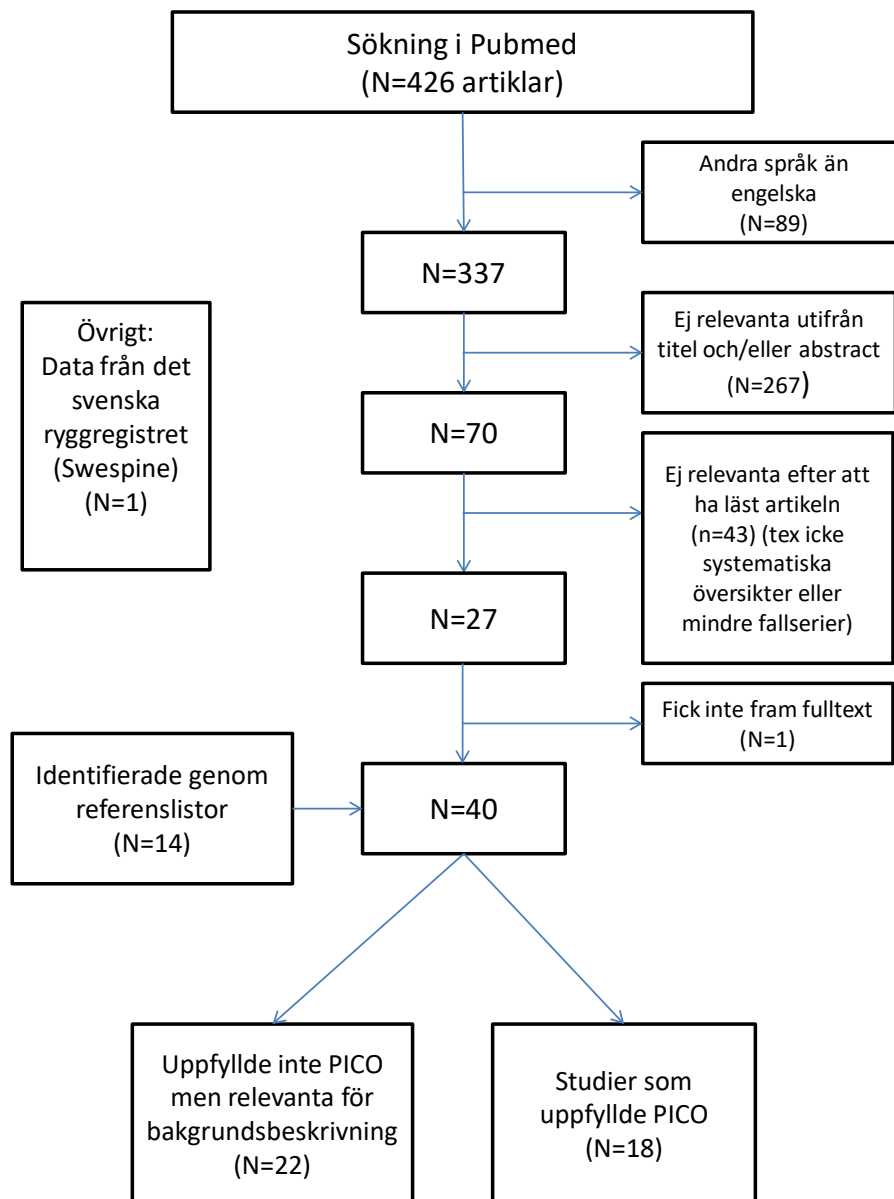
Sökning i Pubmed
(N=426 artiklar)

Andra språk än engelska
(N=89)

N=337

Övrigt:
Data från det svenska ryggregistret (Swespine)
(N=1)

Ej relevanta utifrån titel och/eller abstract
(N=267)

N=70

Ej relevanta efter att ha läst artikeln
(n=43) (tex icke systematiska översikter eller mindre fallserier)

N=27

Fick inte fram fulltext
(N=1)

Identifierade genom referenslistor
(N=14)

N=40

Uppfyllde inte PICO men relevanta för bakgrundsbeskrivning
(N=22)

Studier som uppfyllde PICO
(N=18)